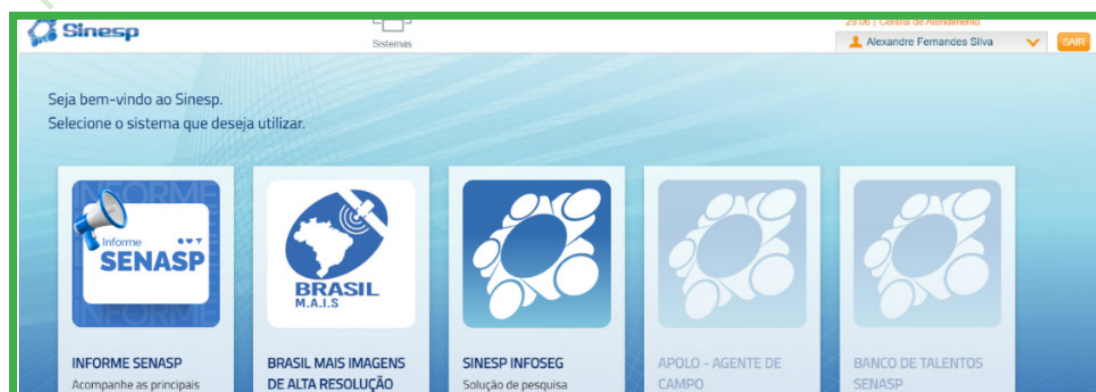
Sinesp

Sistemas

29:06 | Central de Atendimento

Alexandre Fernandes Silva

SAIR

Seja bem-vindo ao Sinesp.
Selecione o sistema que deseja utilizar.

INFORME
Informe
SENASP
INFORME

BRASIL
M.A.I.S

INFORME SENASP
Acompanhe as principais

BRASIL MAIS IMAGENS DE ALTA RESOLUÇÃO

SINESP INFOSEG
Solução de pesquisa

APOLO - AGENTE DE CAMPO

BANCO DE TALENTOS SENASP